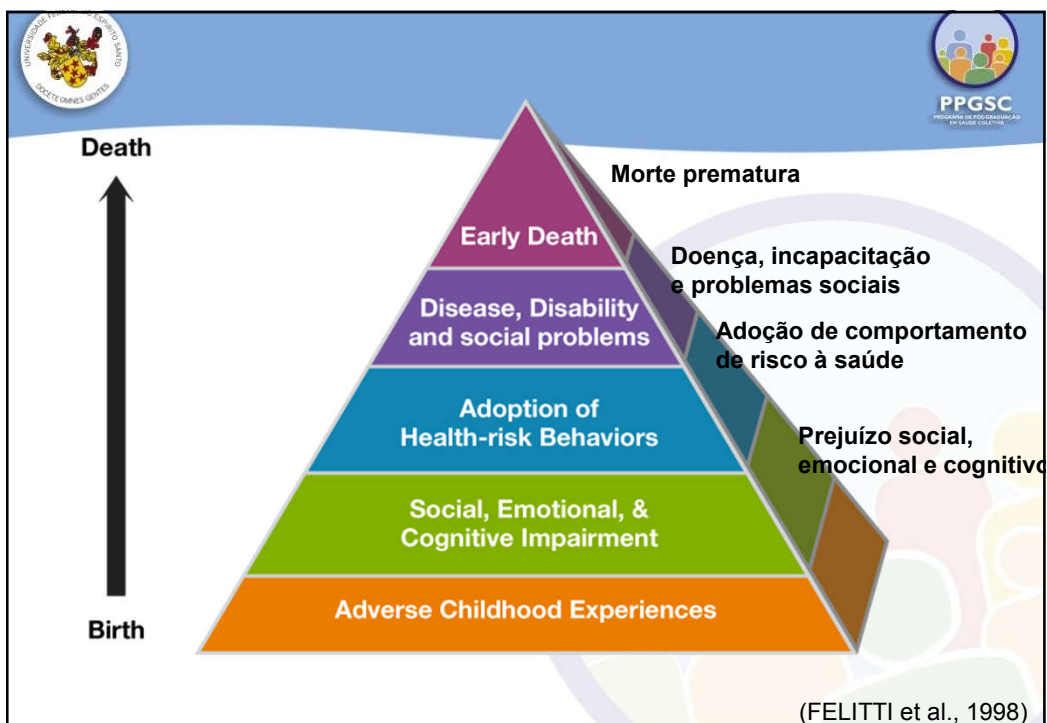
UNIVERSIDADE FEDERAL DO ESPÍRITO SANTO
DOCETE OMNES GENTES

PPGSC
PROGRAMA DE PÓS-GRADUAÇÃO EM SAÚDE COLETIVA

Death

Birth

Early Death

Disease, Disability and social problems

Adoption of Health-risk Behaviors

Social, Emotional, & Cognitive Impairment

Adverse Childhood Experiences

Morte prematura

Doença, incapacitação e problemas sociais

Adoção de comportamento de risco à saúde

Prejuízo social, emocional e cognitivo

(FELITTI et al., 1998)